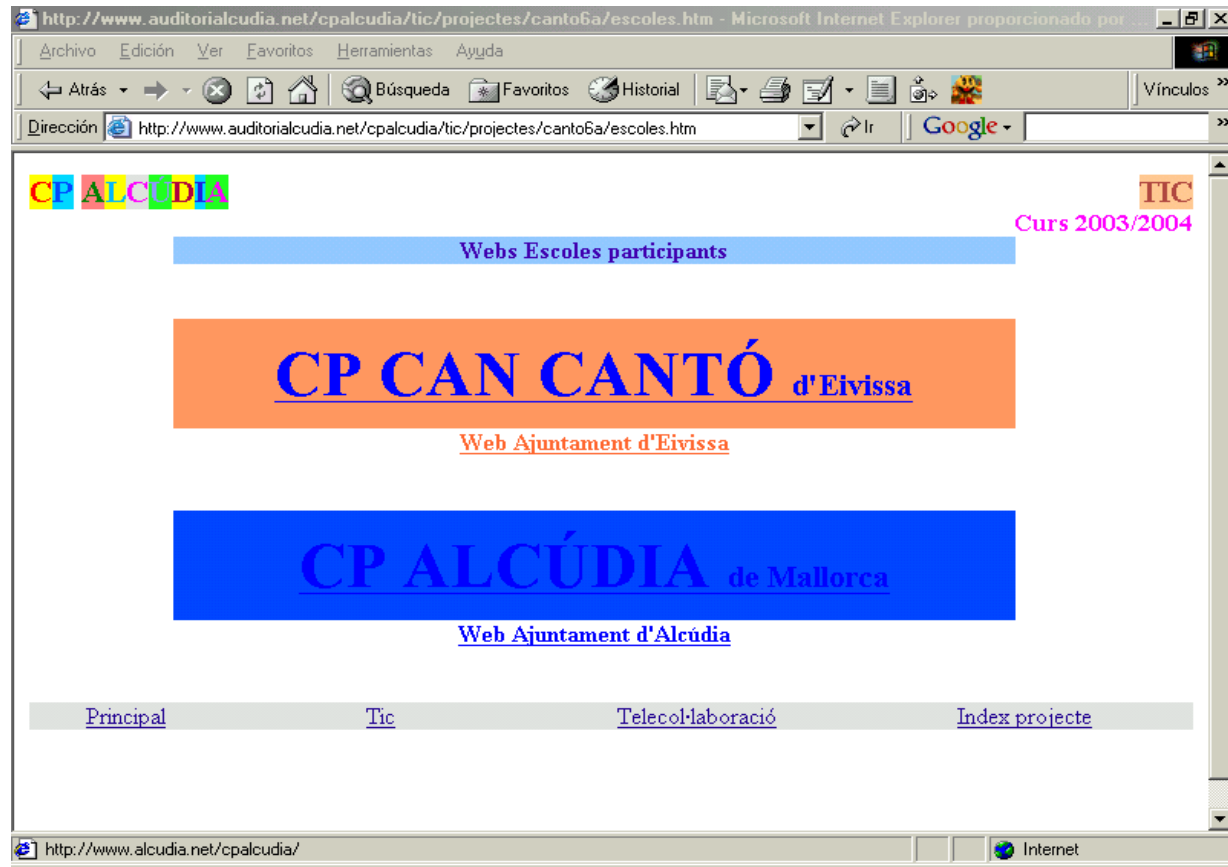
http://www.auditorialcudia.net/cpalcudia/tic/projectes/canto6a/escoles.htm - Microsoft Internet Explorer proporcionado por ...

Archivo Edición Ver Favoritos Herramientas Ayuda

Atrás Búsqueda Favoritos Historial Vínculos

Dirección http://www.auditorialcudia.net/cpalcudia/tic/projectes/canto6a/escoles.htm Ir Google

CP ALCÚDIA

TIC
Curs 2003/2004

Webs Escoles participants

CP CAN CANTÓ d'Eivissa

Web Ajuntament d'Eivissa

CP ALCÚDIA de Mallorca

Web Ajuntament d'Alcúdia

Principal Tic Telecol·laboració Index projecte

http://www.alcudia.net/cpalcudia/ Internet